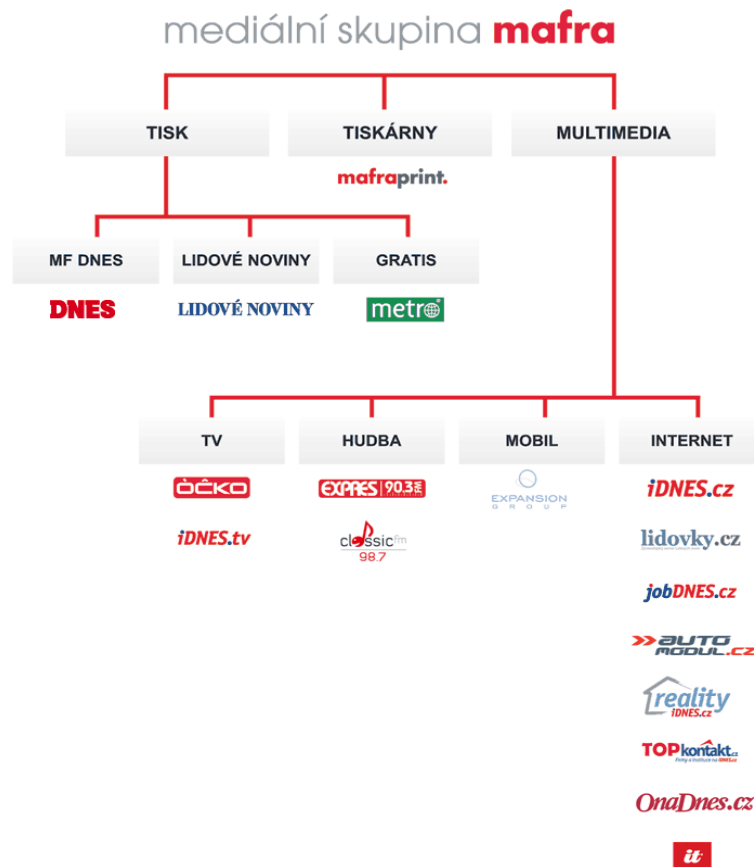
mediální skupina mafra

TISK

TISKÁRNY

mafraprint.

MULTIMEDIA

MF DNES

DNES

LIDOVÉ NOVINY

LIDOVÉ NOVINY

GRATIS

metro

TV

ÓČKO

iDNES.tv

HUDBA

EXPRES 90.3 FM

classic fm 98.7

MOBIL

EXPANSION GROUP

INTERNET

iDNES.cz

lidovky.cz

jobDNES.cz

AUTO MODUL.CZ

reality iDNES.cz

TOPkontakt.cz

OnaDnes.cz

it